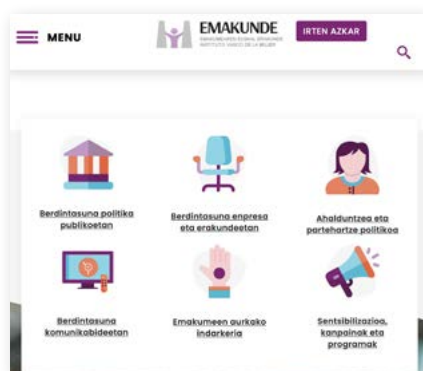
MENU

EMAKUNDE

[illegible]

IRTEN AZKAR

Berdintasuna politika publikoetan

Berdintasuna enpresa eta erakundeetan

Ahalduntzea eta partehartze politikoa

Berdintasuna komunikabideetan

Emakumeen aurkako indarkeria

Sentsibilizazioa, kanpainak eta programak